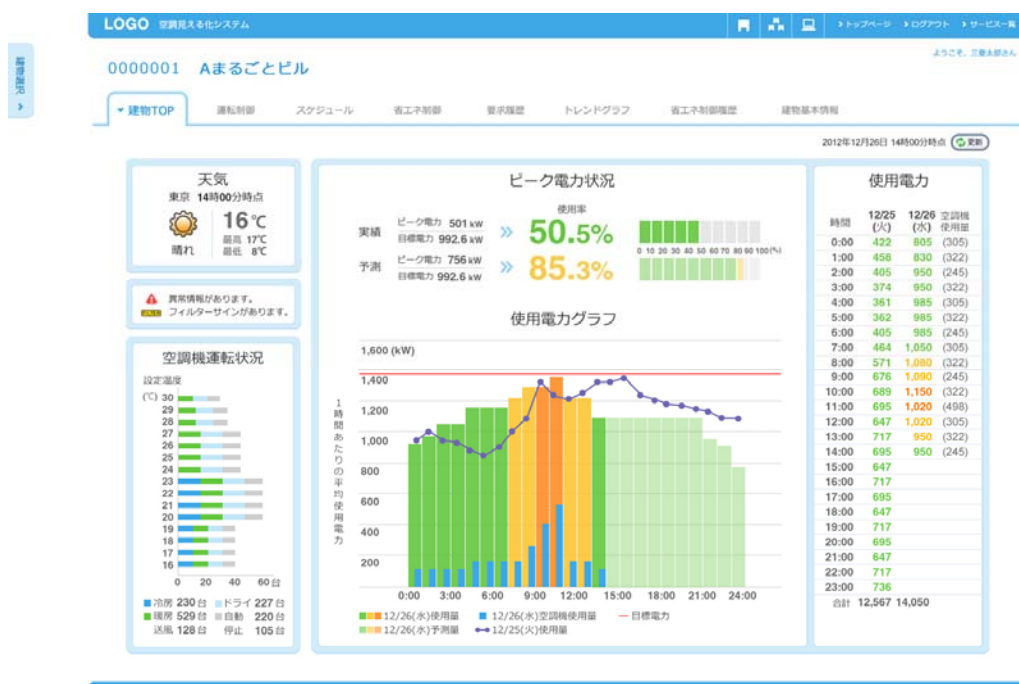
LOGO 空調見える化システム

▸トップページ ▸ログアウト ▸サービス一覧

ようこそ、三菱太郎さん

履歴選択 ›

0000001 Aまるごとビル

▾建物TOP 運転制御 スケジュール 省エネ制御 要求履歴 トレンドグラフ 省エネ制御履歴 建物基本情報

2012年12月26日 14時00分時点 更新

天気
東京 14時00分時点
16℃
晴れ 最高 17℃ 最低 8℃

異常情報があります。
フィルターサインがあります。

空調機運転状況
設定温度
(℃) 30
29
28
27
26
25
24
23
22
21
20
19
18
17
16
0 20 40 60台
■冷房 230台 ■ドライ 227台
■暖房 529台 ■自動 220台
送風 128台 停止 105台

ピーク電力状況
使用率
実績 ピーク電力 501 kW 目標電力 992.6 kW » 50.5%
予測 ピーク電力 756 kW 目標電力 992.6 kW » 85.3%
0 10 20 30 40 50 60 70 80 90 100(%)

使用電力グラフ
1,600 (kW)
1,400
1,200
1,000
800
600
400
200
1時間あたりの平均使用電力
0:00 3:00 6:00 9:00 12:00 15:00 18:00 21:00 24:00
12/26(水)使用量 ■ 12/26(水)空調機使用量 — 目標電力
12/26(水)予測量 12/25(火)使用量

使用電力

| 時間 | 12/25 (火) | 12/26 (水) | 空調機使用量 |
|---|---|---|---|
| 0:00 | 422 | 805 | (305) |
| 1:00 | 458 | 830 | (322) |
| 2:00 | 405 | 950 | (245) |
| 3:00 | 374 | 950 | (322) |
| 4:00 | 361 | 985 | (305) |
| 5:00 | 362 | 985 | (322) |
| 6:00 | 405 | 985 | (245) |
| 7:00 | 464 | 1,050 | (305) |
| 8:00 | 571 | 1,080 | (322) |
| 9:00 | 676 | 1,090 | (245) |
| 10:00 | 689 | 1,150 | (322) |
| 11:00 | 695 | 1,020 | (498) |
| 12:00 | 647 | 1,020 | (305) |
| 13:00 | 717 | 950 | (322) |
| 14:00 | 695 | 950 | (245) |
| 15:00 | 647 | | |
| 16:00 | 717 | | |
| 17:00 | 695 | | |
| 18:00 | 647 | | |
| 19:00 | 717 | | |
| 20:00 | 695 | | |
| 21:00 | 647 | | |
| 22:00 | 717 | | |
| 23:00 | 736 | | |
| 合計 | 12,567 | 14,050 | |